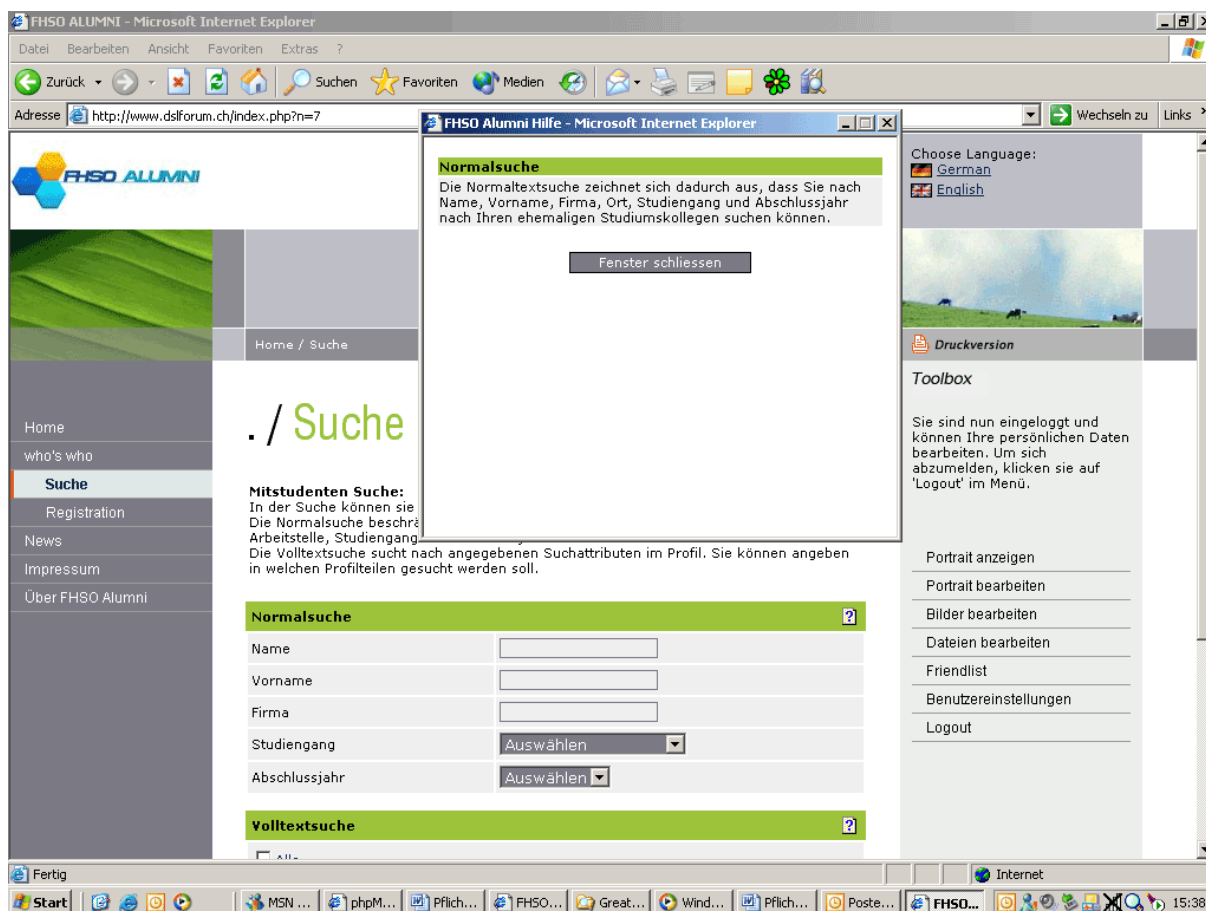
FHSO ALUMNI - Microsoft Internet Explorer

Datei Bearbeiten Ansicht Favoriten Extras ?

Zurück Suchen Favoriten Medien

Adresse http://www.dslforum.ch/index.php?n=7

Wechseln zu Links

FHSO Alumni Hilfe - Microsoft Internet Explorer

Normalsuche

Die Normaltextsuche zeichnet sich dadurch aus, dass Sie nach Name, Vorname, Firma, Ort, Studiengang und Abschlussjahr nach Ihren ehemaligen Studiumskollegen suchen können.

Fenster schliessen

FHSO ALUMNI

Choose Language:
German
English

Home / Suche

Druckversion

Toolbox

Sie sind nun eingeloggt und können Ihre persönlichen Daten bearbeiten. Um sich abzumelden, klicken sie auf 'Logout' im Menü.

Home
who's who
Suche
Registration
News
Impressum
Über FHSO Alumni

. / Suche

Mitstudenten Suche:
In der Suche können sie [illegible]
Die Normalsuche beschrä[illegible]
Arbeitstelle, Studiengang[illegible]
Die Volltextsuche sucht nach angegebenen Suchattributen im Profil. Sie können angeben in welchen Profilteilen gesucht werden soll.

Normalsuche ?

Name
Vorname
Firma
Studiengang Auswählen
Abschlussjahr Auswählen

Volltextsuche ?

Alle

Portrait anzeigen
Portrait bearbeiten
Bilder bearbeiten
Dateien bearbeiten
Friendlist
Benutzereinstellungen
Logout

Fertig

Internet

Start MSN ... phpM... Pflich... FHSO... Great... Wind... Pflich... Poste... FHSO... 15:38